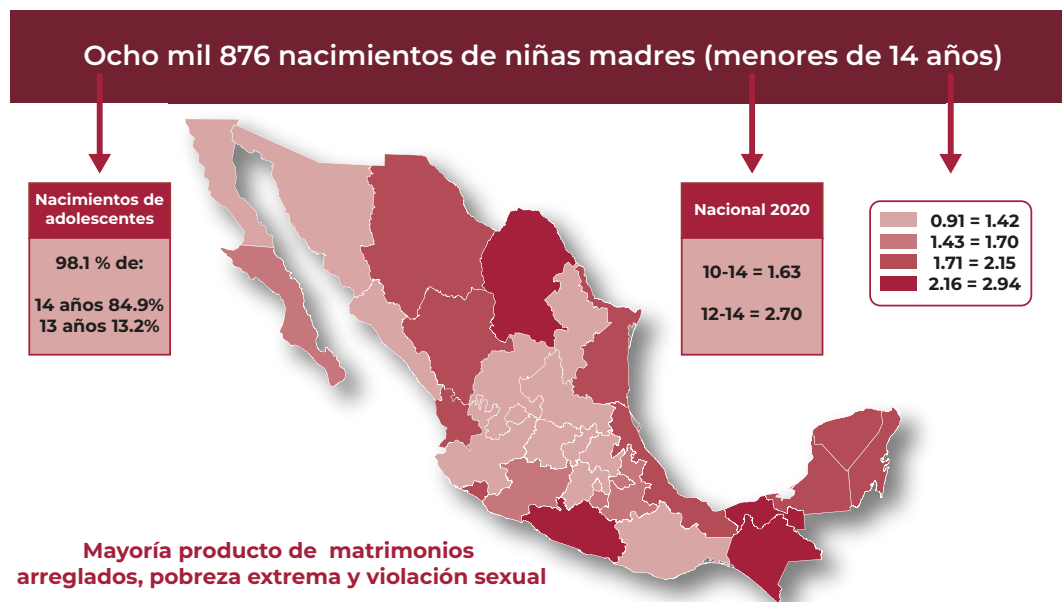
Ocho mil 876 nacimientos de niñas madres (menores de 14 años)

Nacimientos de adolescentes

98.1 % de:

14 años 84.9%
13 años 13.2%

Nacional 2020

10-14 = 1.63

12-14 = 2.70

0.91 = 1.42
1.43 = 1.70
1.71 = 2.15
2.16 = 2.94

Mayoría producto de matrimonios arreglados, pobreza extrema y violación sexual